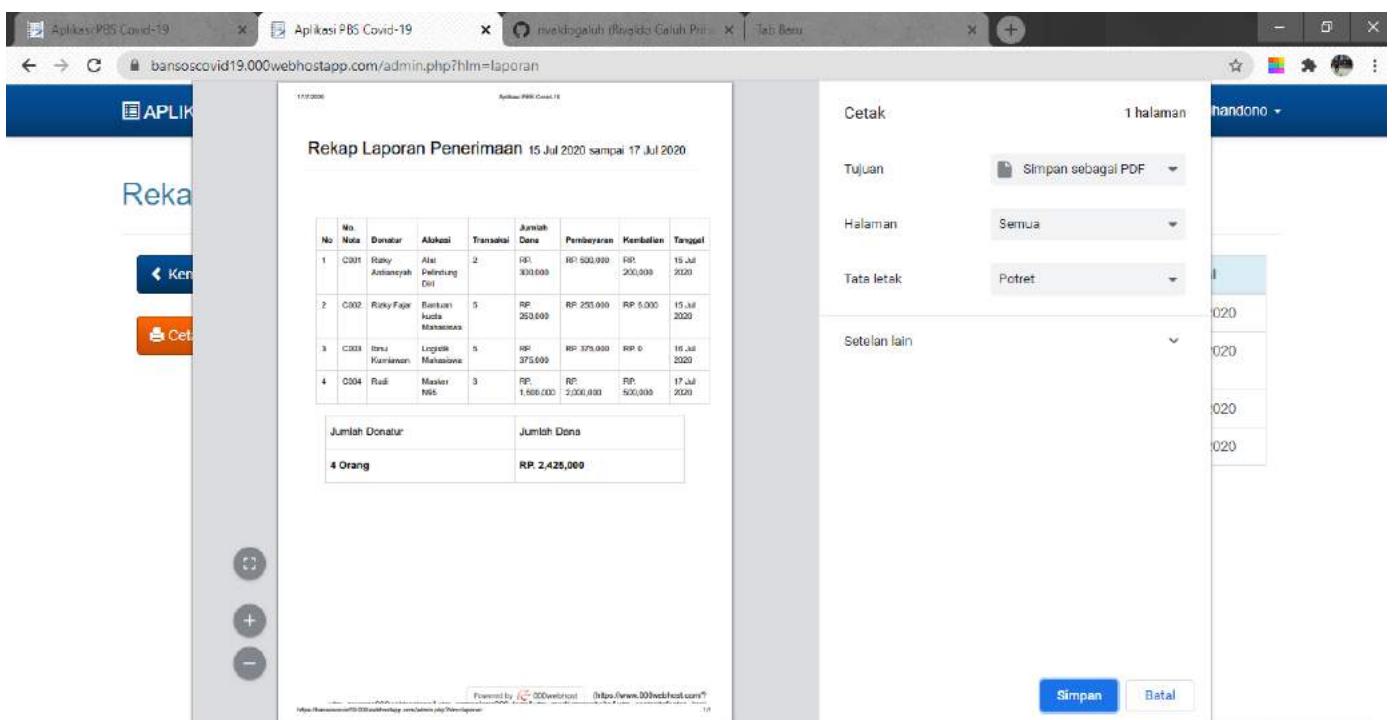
Aplikasi PBS Covid-19 | Aplikasi PBS Covid-19 | rivaldogaluh (Rivaldo Galuh Pri... | Tab Baru

bansoscovid19.000webhostapp.com/admin.php?hlm=laporan

APLIK

Reka

Ken

Cet

handono

020
020
020
020

17/7/2020 Aplikasi PBS Covid-19

Rekap Laporan Penerimaan 15 Jul 2020 sampai 17 Jul 2020

| No | No. Nota | Donatur | Alokasi | Transaksi | Jumlah Dana | Pembayaran | Kembalian | Tanggal |
|---|---|---|---|---|---|---|---|---|
| 1 | C001 | Rizky Ardiansyah | Alat Pelindung Diri | 2 | RP. 300.000 | RP. 500.000 | RP. 200.000 | 15 Jul 2020 |
| 2 | C002 | Rizky Fajar | Bantuan kuota Mahasiswa | 5 | RP. 250.000 | RP. 255.000 | RP. 5.000 | 15 Jul 2020 |
| 3 | C003 | Ilmu Kurniawan | Logistik Mahasiswa | 5 | RP. 375.000 | RP. 375.000 | RP. 0 | 16 Jul 2020 |
| 4 | C004 | Rudi | Masker N95 | 3 | RP. 1.500.000 | RP. 2.000.000 | RP. 500.000 | 17 Jul 2020 |

| Jumlah Donatur | Jumlah Dana |
|---|---|
| 4 Orang | RP. 2,425,000 |

Powered by 000webhost (https://www.000webhost.com/)

Cetak 1 halaman

Tujuan Simpan sebagai PDF

Halaman Semua

Tata letak Potret

Setelan lain

Simpan Batal